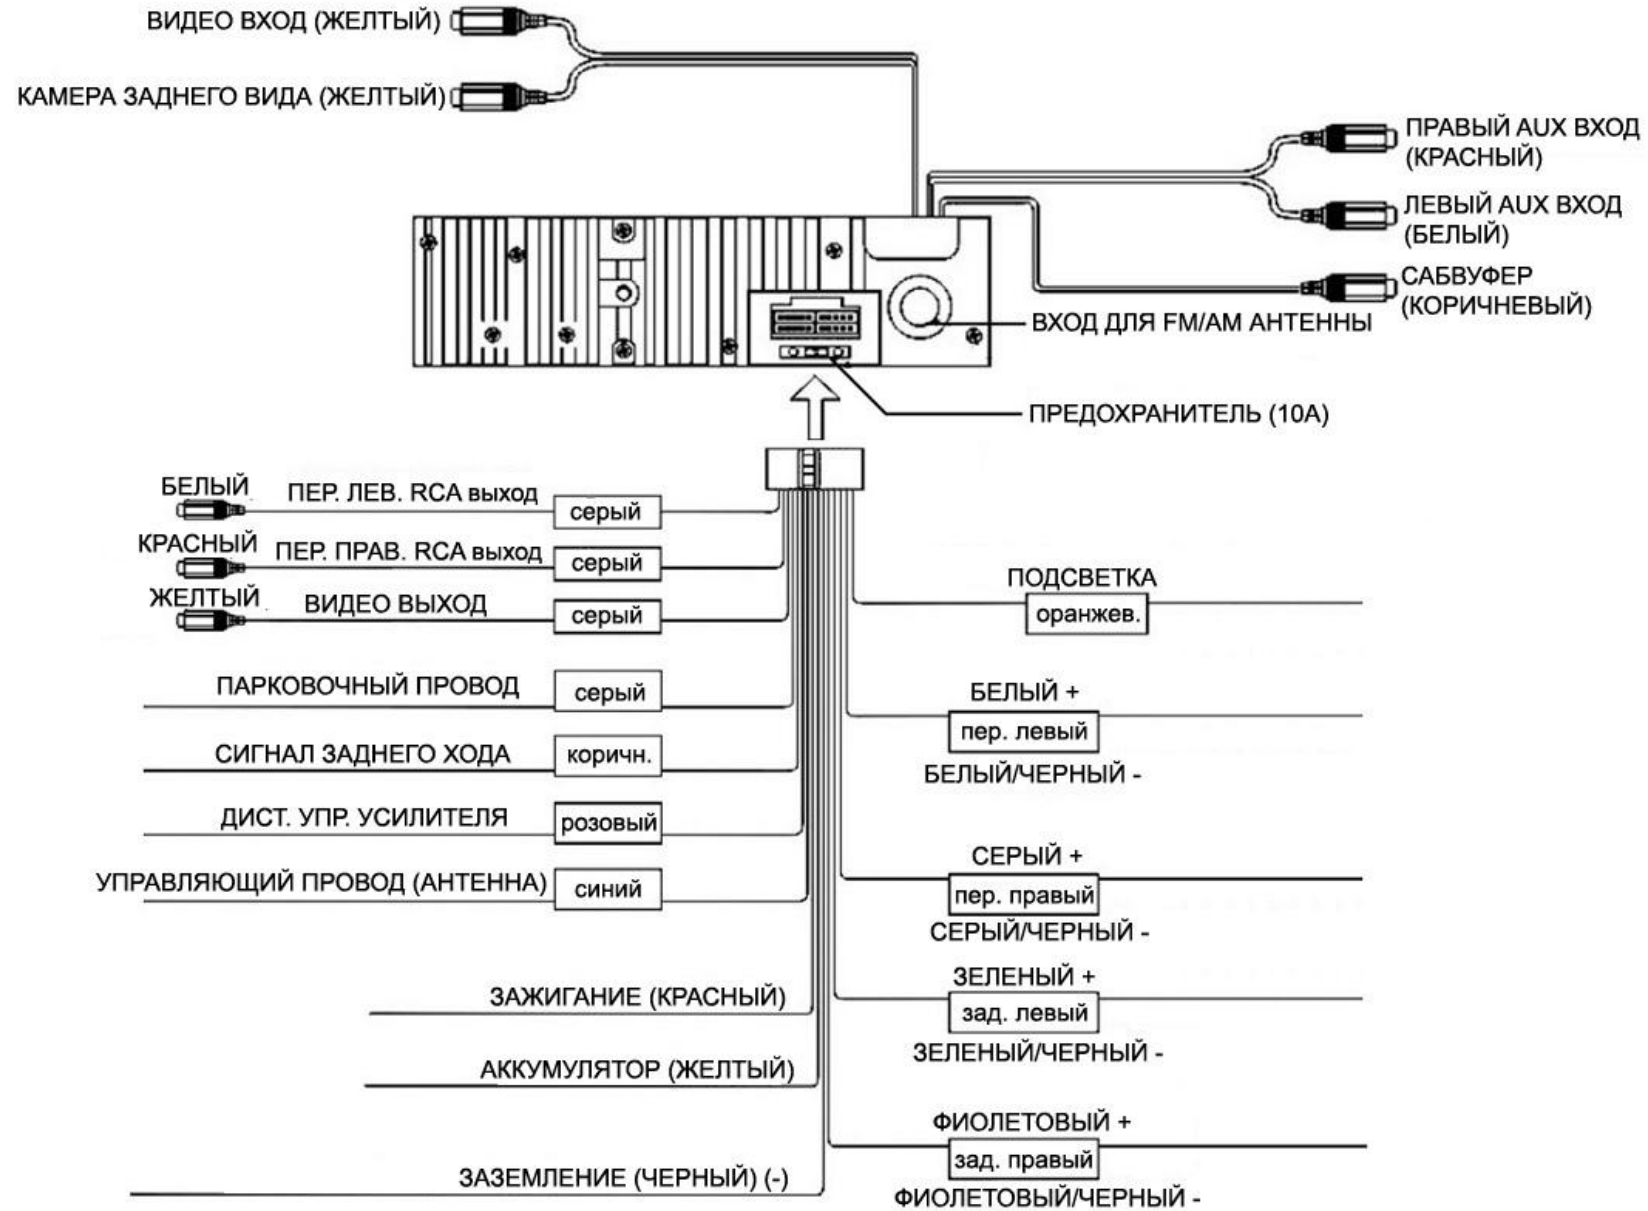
ВИДЕО ВХОД (ЖЕЛТЫЙ)

КАМЕРА ЗАДНЕГО ВИДА (ЖЕЛТЫЙ)

ПРАВЫЙ AUX ВХОД (КРАСНЫЙ)

ЛЕВЫЙ AUX ВХОД (БЕЛЫЙ)

САБВУФЕР (КОРИЧНЕВЫЙ)

ВХОД ДЛЯ FM/AM АНТЕННЫ

ПРЕДОХРАНИТЕЛЬ (10А)

БЕЛЫЙ
ПЕР. ЛЕВ. RCA выход
серый

КРАСНЫЙ
ПЕР. ПРАВ. RCA выход
серый

ЖЕЛТЫЙ
ВИДЕО ВЫХОД
серый

ПАРКОВОЧНЫЙ ПРОВОД
серый

СИГНАЛ ЗАДНЕГО ХОДА
коричн.

ДИСТ. УПР. УСИЛИТЕЛЯ
розовый

УПРАВЛЯЮЩИЙ ПРОВОД (АНТЕННА)
синий

ЗАЖИГАНИЕ (КРАСНЫЙ)

АККУМУЛЯТОР (ЖЕЛТЫЙ)

ЗАЗЕМЛЕНИЕ (ЧЕРНЫЙ) (-)

ПОДСВЕТКА
оранжев.

БЕЛЫЙ +
пер. левый
БЕЛЫЙ/ЧЕРНЫЙ -

СЕРЫЙ +
пер. правый
СЕРЫЙ/ЧЕРНЫЙ -

ЗЕЛЕНЫЙ +
зад. левый
ЗЕЛЕНЫЙ/ЧЕРНЫЙ -

ФИОЛЕТОВЫЙ +
зад. правый
ФИОЛЕТОВЫЙ/ЧЕРНЫЙ -